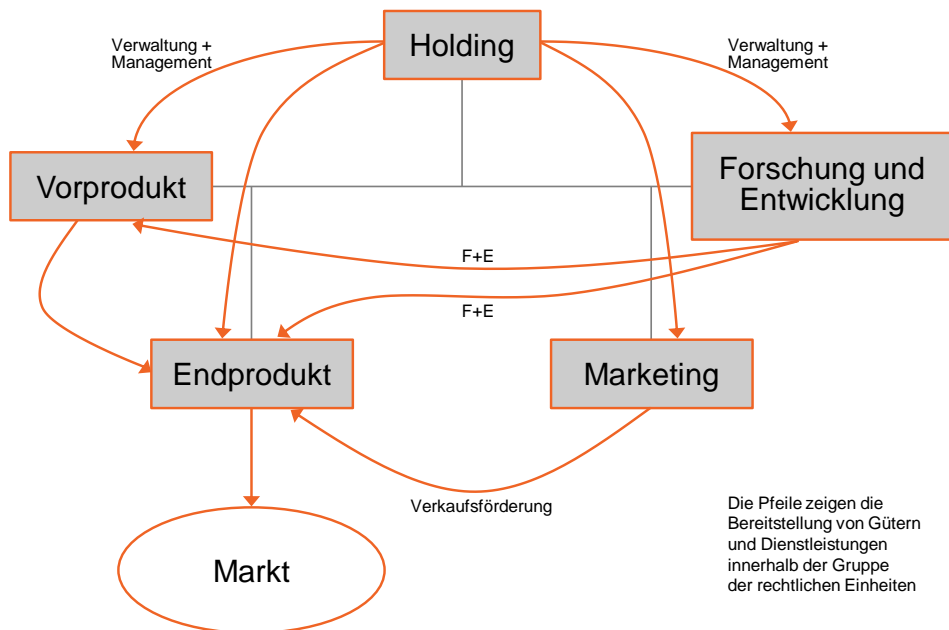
Holding

Verwaltung + Management

Verwaltung + Management

Vorprodukt

Forschung und Entwicklung

F+E

F+E

Endprodukt

Marketing

Verkaufsförderung

Markt

Die Pfeile zeigen die Bereitstellung von Gütern und Dienstleistungen innerhalb der Gruppe der rechtlichen Einheiten